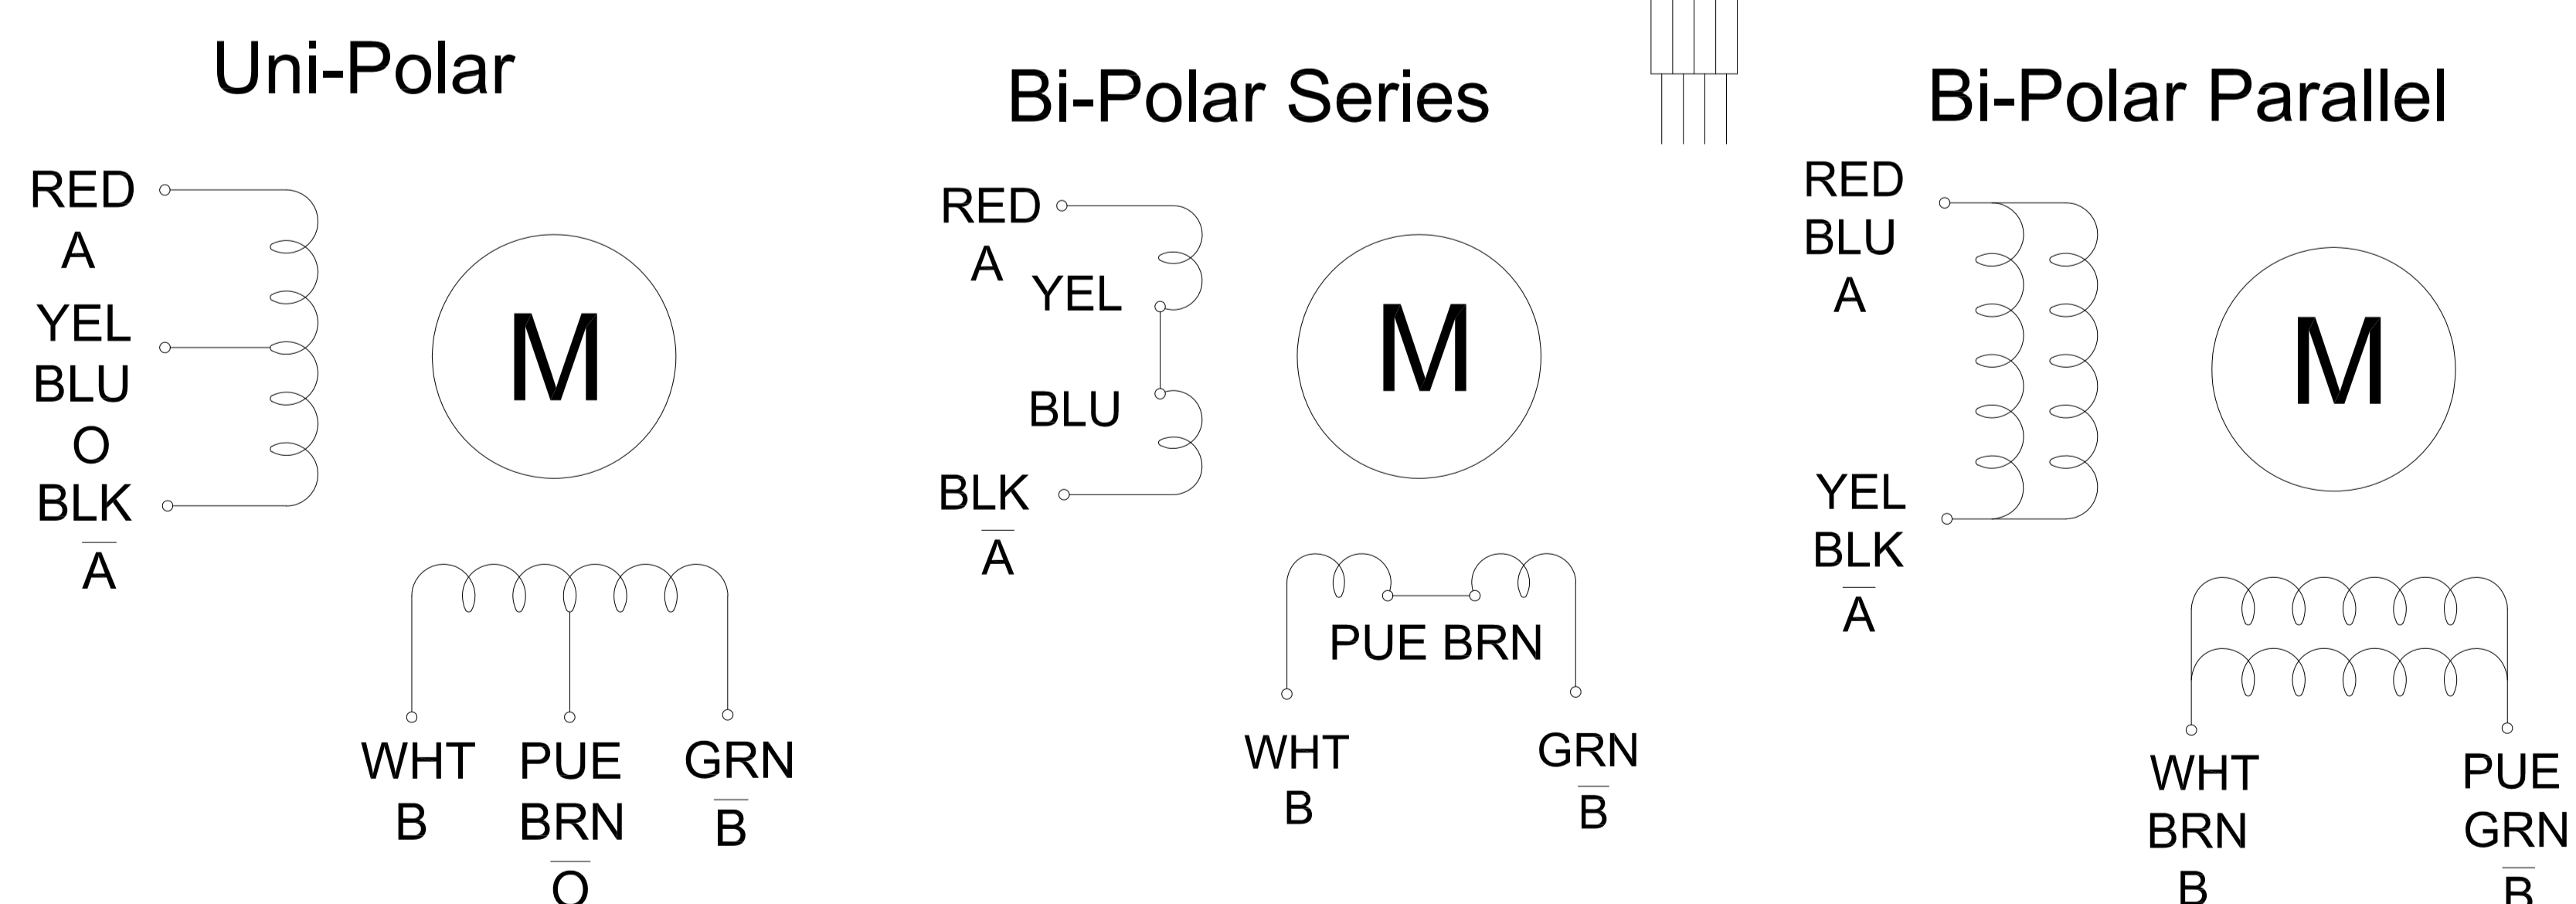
Uni-Polar

RED
A
YEL
BLU
O
BLK
$\overline{A}$

M

WHT
B
PUE
BRN
$\overline{O}$
GRN
$\overline{B}$

Bi-Polar Series

RED
A
YEL
BLU
BLK
$\overline{A}$

M

PUE BRN
WHT
B
GRN
$\overline{B}$

Bi-Polar Parallel

RED
BLU
A
YEL
BLK
$\overline{A}$

M

WHT
BRN
B
PUE
GRN
$\overline{B}$